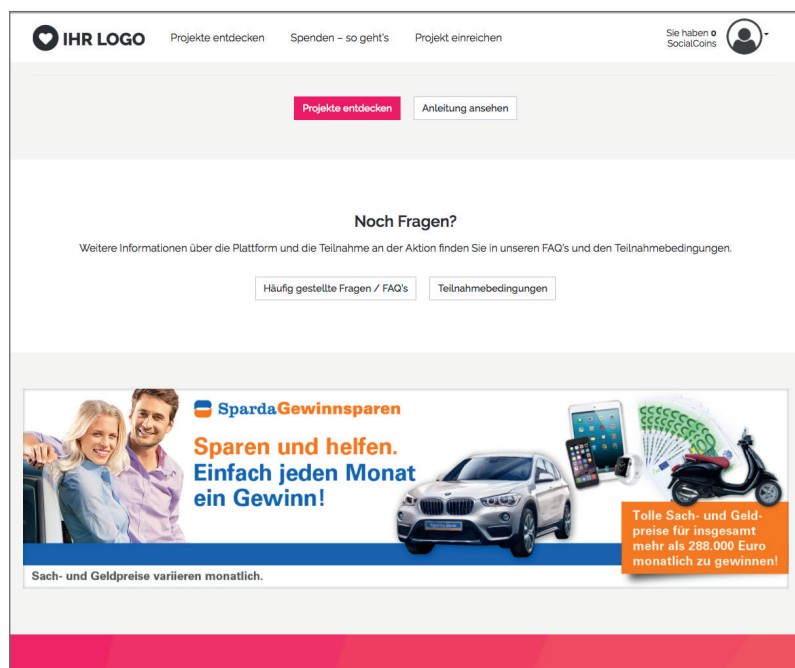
IHR LOGO Projekte entdecken Spenden – so geht's Projekt einreichen

Sie haben 0 SocialCoins

Projekte entdecken Anleitung ansehen

Noch Fragen?

Weitere Informationen über die Plattform und die Teilnahme an der Aktion finden Sie in unseren FAQ's und den Teilnahmebedingungen.

Häufig gestellte Fragen / FAQ's Teilnahmebedingungen

SpardaGewinnsparen

Sparen und helfen. Einfach jeden Monat ein Gewinn!

Tolle Sach- und Geldpreise für insgesamt mehr als 288.000 Euro monatlich zu gewinnen!

Sach- und Geldpreise variieren monatlich.